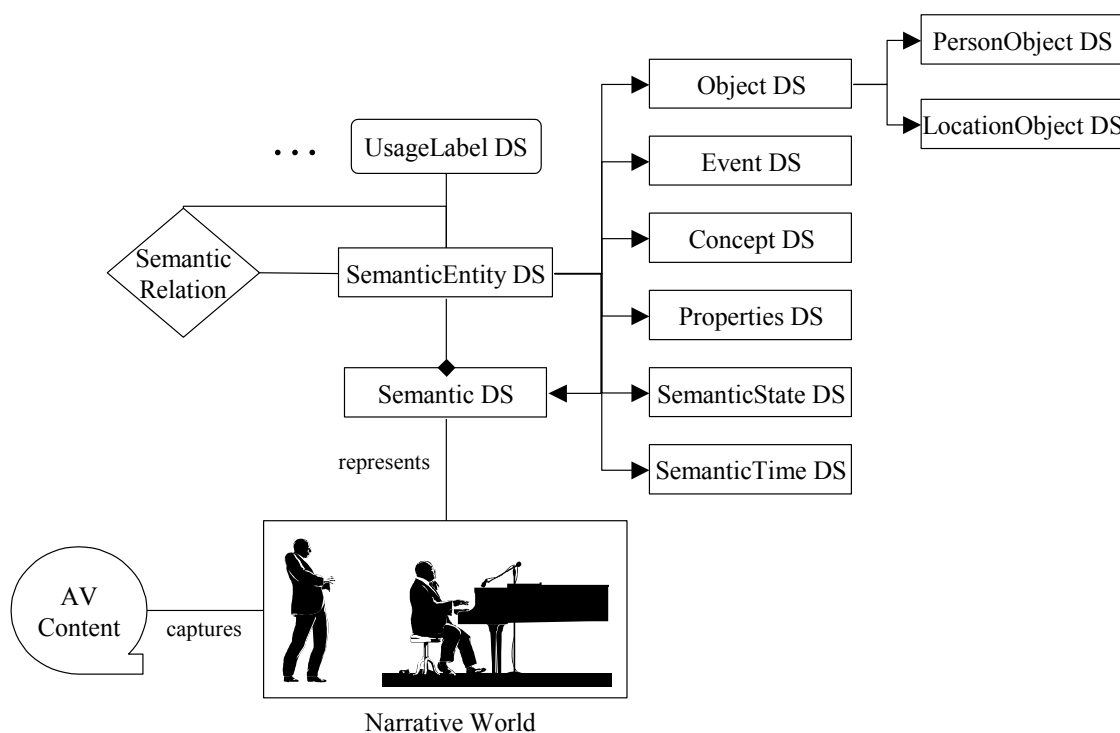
PersonObject DS

Object DS

LocationObject DS

...

UsageLabel DS

Event DS

Concept DS

Semantic Relation

SemanticEntity DS

Properties DS

Semantic DS

SemanticState DS

represents

SemanticTime DS

AV Content

captures

Narrative World